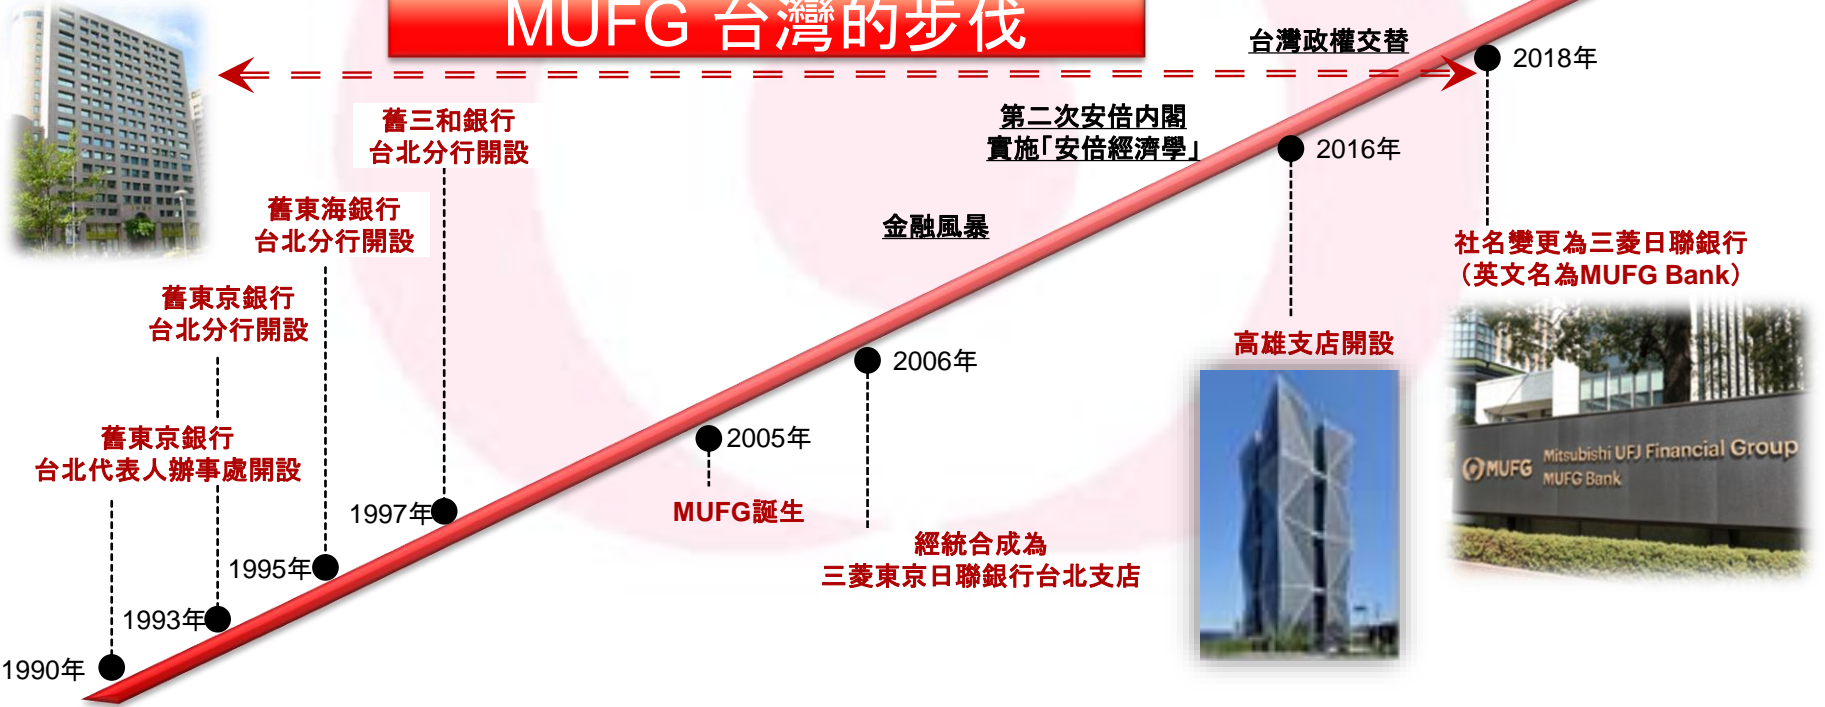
MUFG 台灣的步伐

台灣政權交替

2018年

第二次安倍內閣
實施「安倍經濟學」

2016年

舊三和銀行
台北分行開設

舊東海銀行
台北分行開設

金融風暴

社名變更為三菱日聯銀行
(英文名為MUFG Bank)

舊東京銀行
台北分行開設

高雄支店開設

2006年

舊東京銀行
台北代表人辦事處開設

2005年

MUFG Mitsubishi UFJ Financial Group
MUFG Bank

1997年

MUFG誕生

經統合成為
三菱東京日聯銀行台北支店

1995年

1993年

1990年